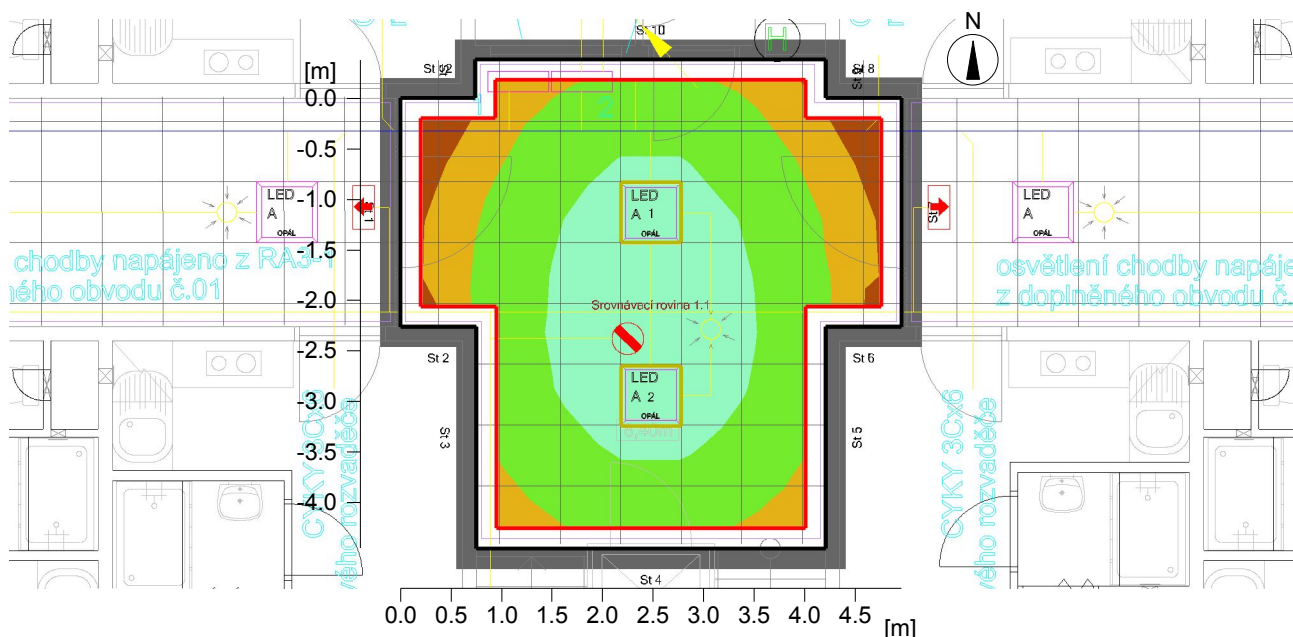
N

St 10

St 12

St 8

[m]

0.0

-0.5

-1.0

-1.5

-2.0

-2.5

-3.0

-3.5

-4.0

LED
A

OPÁL

LED
A 1

OPÁL

LED
A

OPÁL

St 1

St 7

chodby napájeno z RA3-1
ného obvodu č.01

osvětlení chodby napáje
z doplněného obvodu č.

Srovnávací rovina 1.1

St 2

St 6

LED
A 2

OPÁL

St 3

St 5

CYKY 3Cx6
ného rozvaděče

CYKY 3Cx6
ného rozvaděče

St 4

0.0 0.5 1.0 1.5 2.0 2.5 3.0 3.5 4.0 4.5

[m]